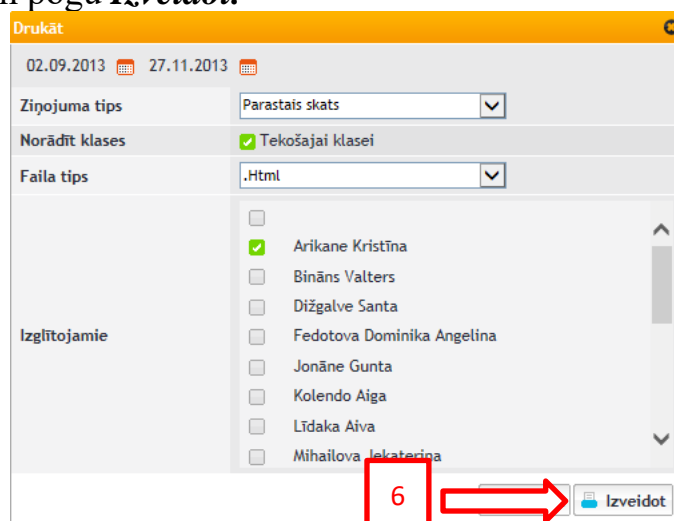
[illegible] pogu Izveidot.

Drukāt

02.09.2013 27.11.2013

| Ziņojuma tips | Parastais skats |
|---|---|
| Norādīt klases | Tekošajai klasei |
| Faila tips | .Html |
| Izglītojamie | Arikane Kristīna<br>Bināns Valters<br>Dižgalve Santa<br>Fedotova Dominika Angelina<br>Jonāne Gunta<br>Kolendo Aiga<br>Līdaka Aiva<br>Mihailova Jekaterina |

6

Izveidot